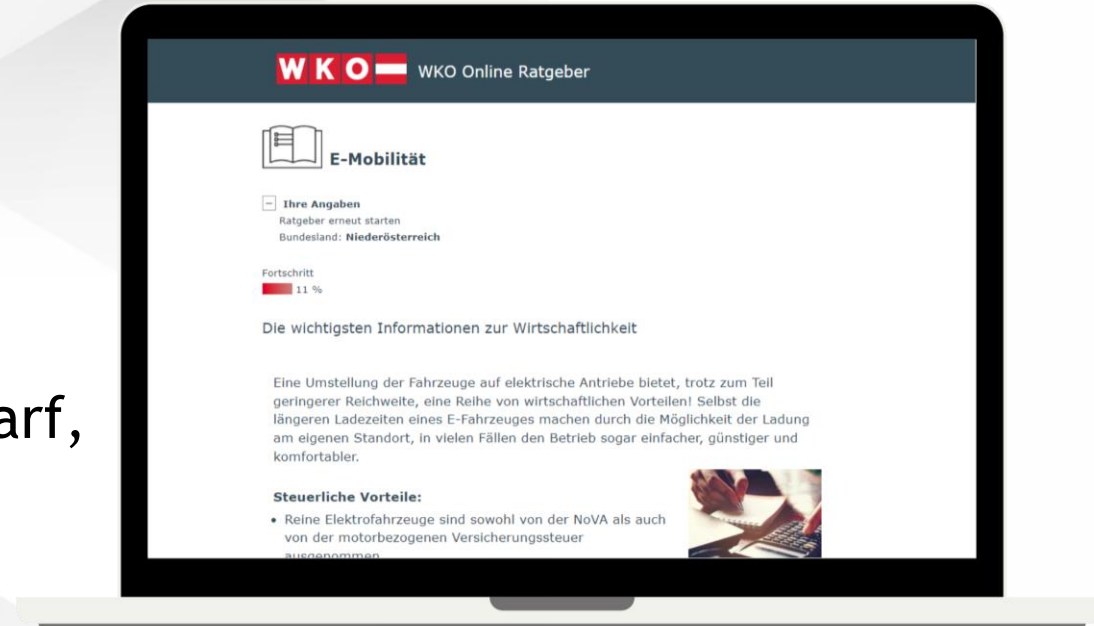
arf,

WKO WKO Online Ratgeber

E-Mobilität

− Ihre Angaben
Ratgeber erneut starten
Bundesland: Niederösterreich

Fortschritt
11 %

Die wichtigsten Informationen zur Wirtschaftlichkeit

Eine Umstellung der Fahrzeuge auf elektrische Antriebe bietet, trotz zum Teil geringerer Reichweite, eine Reihe von wirtschaftlichen Vorteilen! Selbst die längeren Ladezeiten eines E-Fahrzeuges machen durch die Möglichkeit der Ladung am eigenen Standort, in vielen Fällen den Betrieb sogar einfacher, günstiger und komfortabler.

Steuerliche Vorteile:

• Reine Elektrofahrzeuge sind sowohl von der NoVA als auch von der motorbezogenen Versicherungssteuer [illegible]